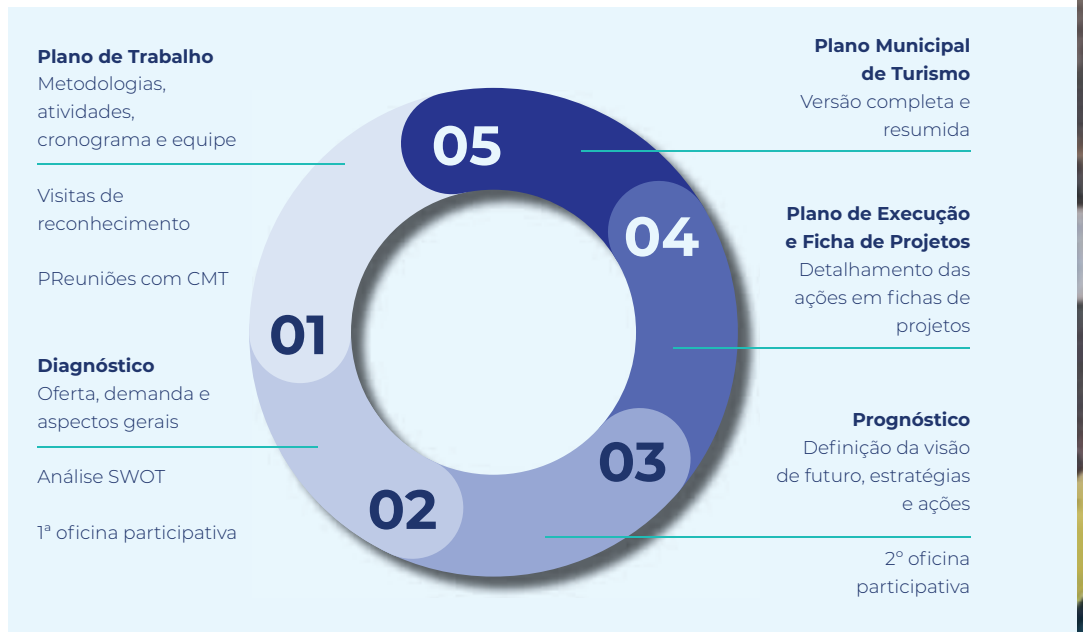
**Plano de Trabalho**
Metodologias, atividades, cronograma e equipe

Visitas de reconhecimento

PReuniões com CMT

**Diagnóstico**
Oferta, demanda e aspectos gerais

Análise SWOT

1ª oficina participativa

05

04

01

03

02

**Plano Municipal de Turismo**
Versão completa e resumida

**Plano de Execução e Ficha de Projetos**
Detalhamento das ações em fichas de projetos

**Prognóstico**
Definição da visão de futuro, estratégias e ações

2º oficina participativa